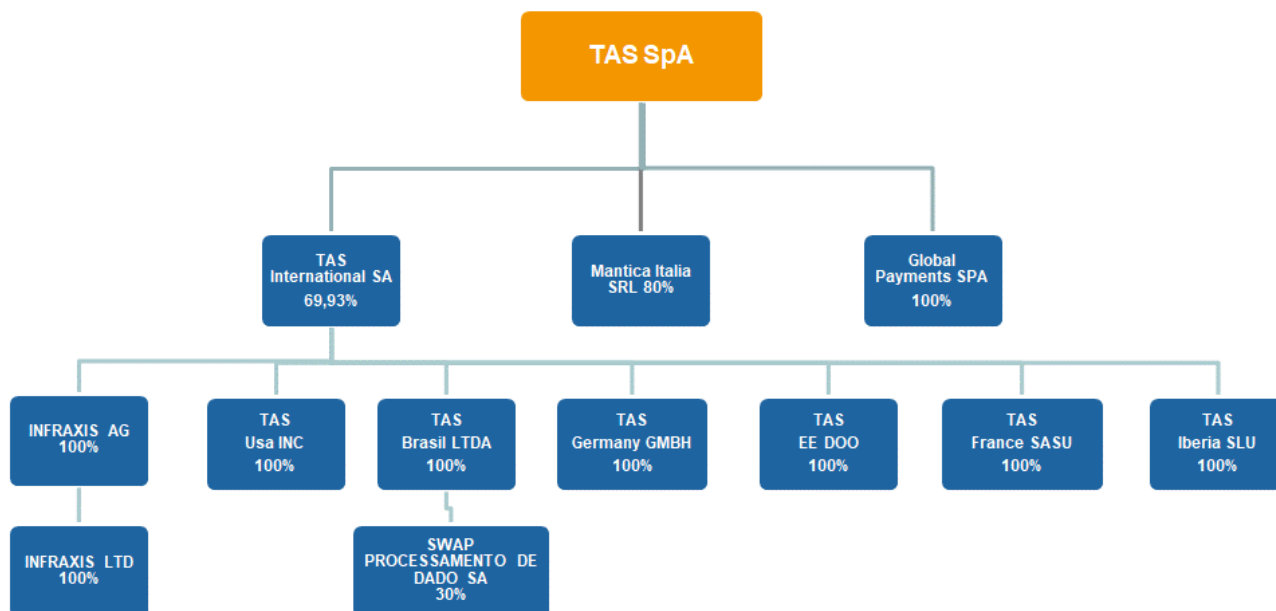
TAS SpA

TAS International SA 69,93%

Mantica Italia SRL 80%

Global Payments SPA 100%

INFRAXIS AG 100%

TAS Usa INC 100%

TAS Brasil LTDA 100%

TAS Germany GMBH 100%

TAS EE DOO 100%

TAS France SASU 100%

TAS Iberia SLU 100%

INFRAXIS LTD 100%

SWAP PROCESSAMENTO DE DADO SA 30%